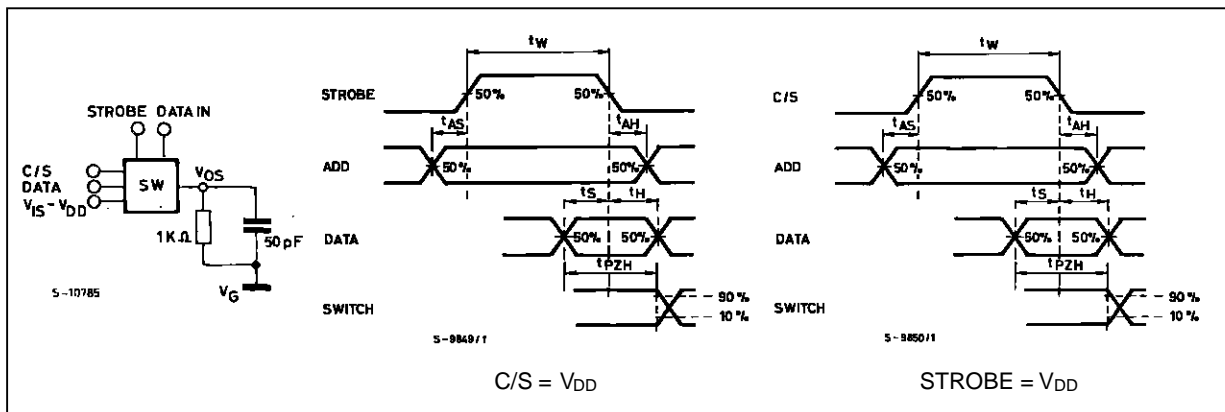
STROBE DATA IN

C/S
DATA
$V_{IS} - V_{DD}$

SW

$V_{OS}$

1 K Ω

50 pF

$V_G$

S-10785

$t_W$

STROBE

50%

50%

$t_{AS}$

$t_{AH}$

ADD

50%

50%

$t_S$

$t_H$

DATA

50%

50%

$t_{PZH}$

SWITCH

90 %

10 %

S-9849/1

C/S = $V_{DD}$

$t_W$

C/S

50%

50%

$t_{AS}$

$t_{AH}$

ADD

50%

50%

$t_S$

$t_H$

DATA

50%

50%

$t_{PZH}$

SWITCH

90 %

10 %

S-9850/1

STROBE = $V_{DD}$